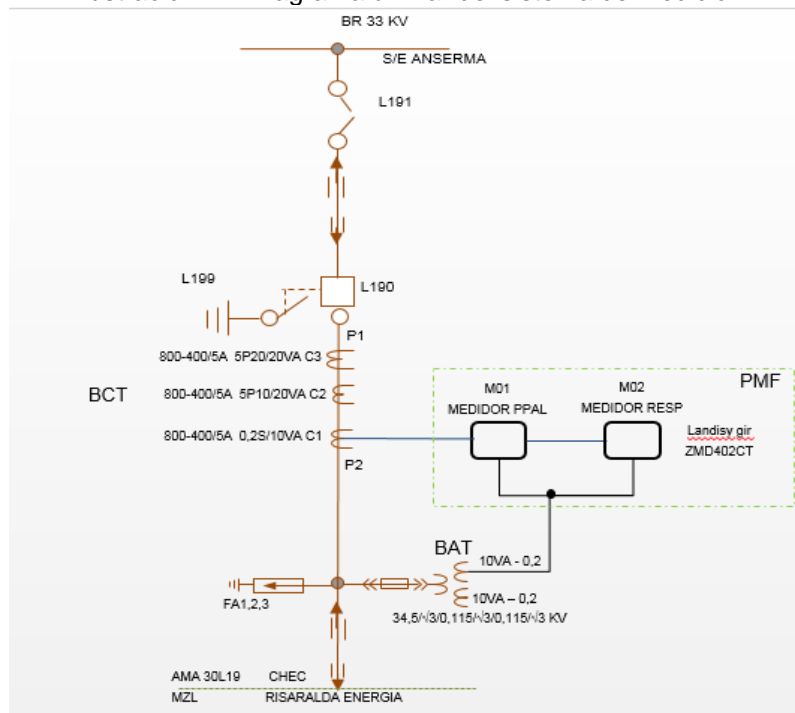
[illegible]

BR 33 KV

S/E ANSERMA

L191

L199

L190

P1

800-400/5A 5P20/20VA C3

BCT

800-400/5A 5P10/20VA C2

800-400/5A 0,2S/10VA C1

P2

PMF

M01
MEDIDOR PPAL

M02
MEDIDOR RESP

Landisy gir
ZMD402CT

BAT

10VA - 0,2

10VA – 0,2

34,5/√3/0,115/√3/0,115/√3 KV

FA1,2,3

AMA 30L19 CHEC

MZL RISARALDA ENERGIA